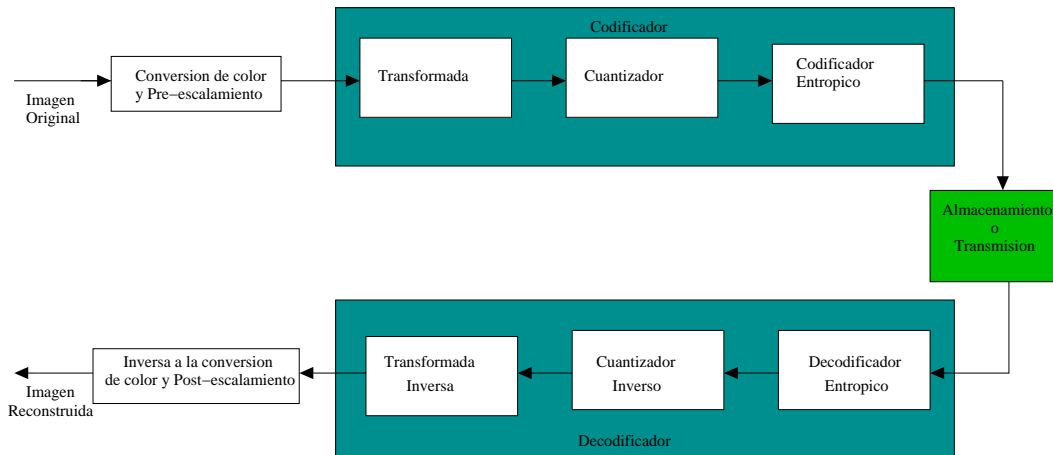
Codificador

Imagen Original

Conversion de color y Pre−escalamiento

Transformada

Cuantizador

Codificador Entropico

Almacenamiento o Transmision

Imagen Reconstruida

Inversa a la conversion de color y Post−escalamiento

Transformada Inversa

Cuantizador Inverso

Decodificador Entropico

Decodificador